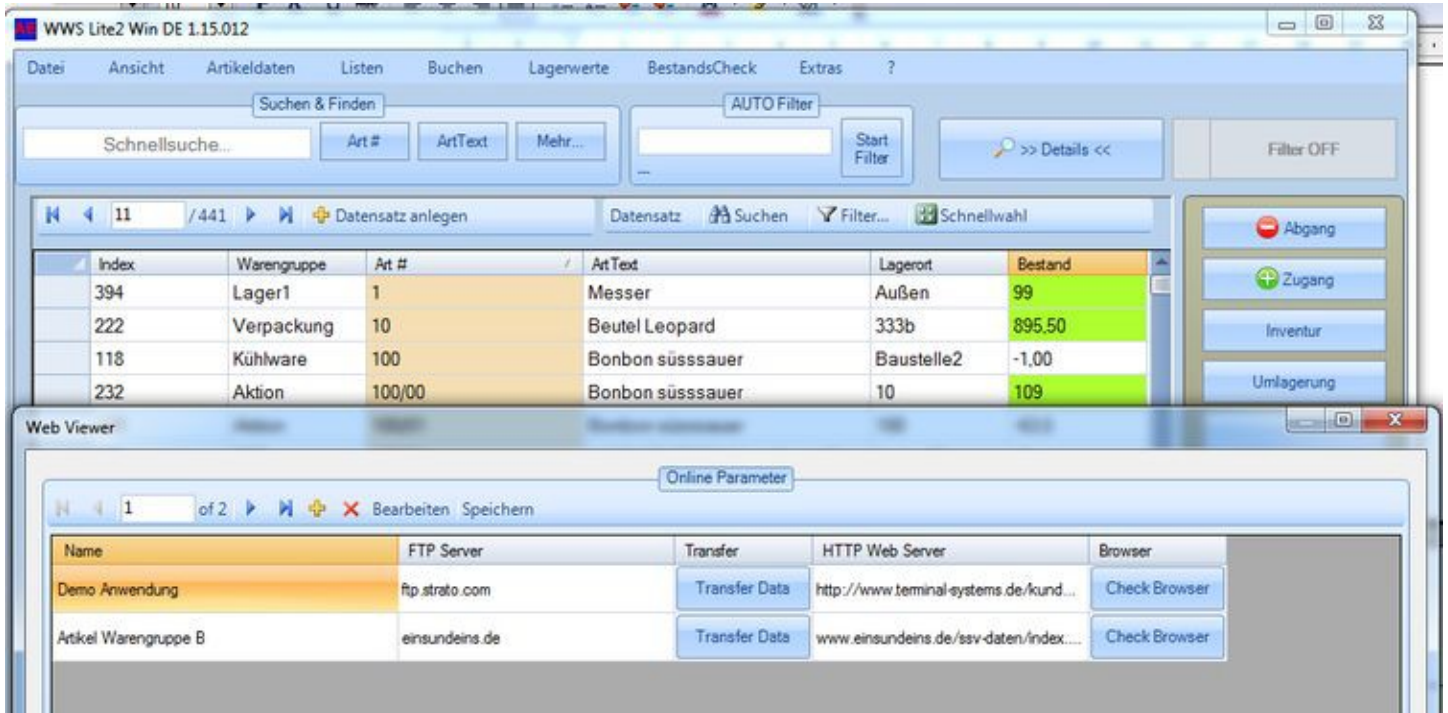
WWS Lite2 Win DE 1.15.012

Datei Ansicht Artikeldaten Listen Buchen Lagerwerte BestandsCheck Extras ?

Suchen & Finden
Schnellsuche... Art # ArtText Mehr...

AUTO Filter
Start Filter
...

>> Details <<

Filter OFF

11 / 441 Datensatz anlegen
Datensatz Suchen Filter... Schnellwahl

| Index | Warengruppe | Art # | ArtText | Lagerort | Bestand |
|---|---|---|---|---|---|
| 394 | Lager1 | 1 | Messer | Außen | 99 |
| 222 | Verpackung | 10 | Beutel Leopard | 333b | 895,50 |
| 118 | Kühlware | 100 | Bonbon süsssauer | Baustelle2 | -1,00 |
| 232 | Aktion | 100/00 | Bonbon süsssauer | 10 | 109 |

Abgang
Zugang
Inventur
Umlagerung

Web Viewer

Online Parameter
1 of 2 Bearbeiten Speichern

| Name | FTP Server | Transfer | HTTP Web Server | Browser |
|---|---|---|---|---|
| Demo Anwendung | ftp.strato.com | Transfer Data | http://www.terminal-systems.de/kund... | Check Browser |
| Artikel Warengruppe B | einsundeins.de | Transfer Data | www.einsundeins.de/ssv-daten/index.... | Check Browser |